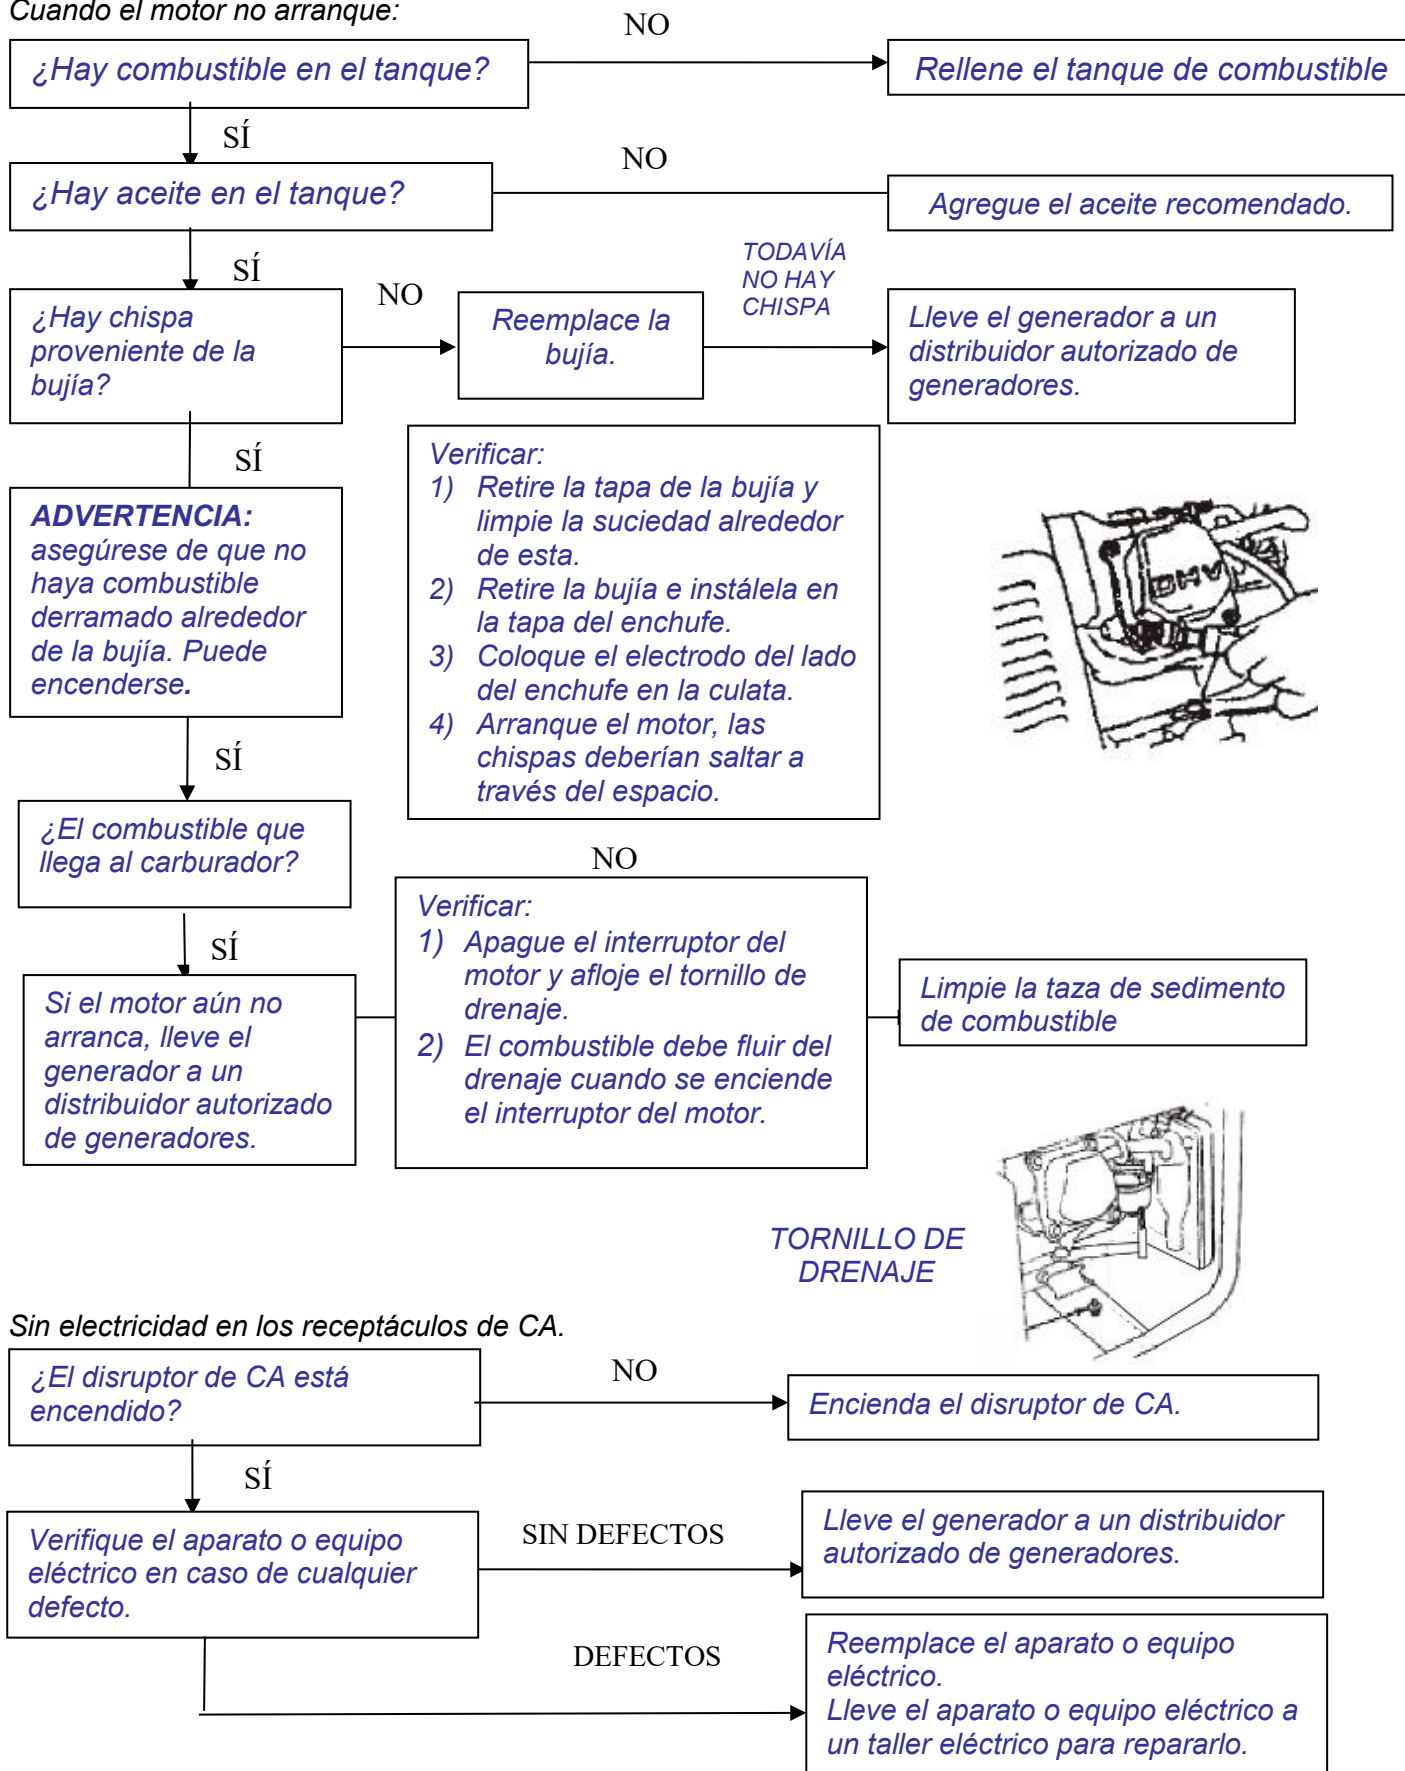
Cuando el motor no arranque:

¿Hay combustible en el tanque?

NO

Rellene el tanque de combustible

SÍ

¿Hay aceite en el tanque?

NO

Agregue el aceite recomendado.

SÍ

¿Hay chispa proveniente de la bujía?

NO

Reemplace la bujía.

TODAVÍA NO HAY CHISPA

Lleve el generador a un distribuidor autorizado de generadores.

SÍ

ADVERTENCIA: asegúrese de que no haya combustible derramado alrededor de la bujía. Puede encenderse.

Verificar:
1) Retire la tapa de la bujía y limpie la suciedad alrededor de esta.
2) Retire la bujía e instálela en la tapa del enchufe.
3) Coloque el electrodo del lado del enchufe en la culata.
4) Arranque el motor, las chispas deberían saltar a través del espacio.

SÍ

¿El combustible que llega al carburador?

NO

SÍ

Si el motor aún no arranca, lleve el generador a un distribuidor autorizado de generadores.

Verificar:
1) Apague el interruptor del motor y afloje el tornillo de drenaje.
2) El combustible debe fluir del drenaje cuando se enciende el interruptor del motor.

Limpie la taza de sedimento de combustible

TORNILLO DE DRENAJE

Sin electricidad en los receptáculos de CA.

¿El disruptor de CA está encendido?

NO

Encienda el disruptor de CA.

SÍ

Verifique el aparato o equipo eléctrico en caso de cualquier defecto.

SIN DEFECTOS

Lleve el generador a un distribuidor autorizado de generadores.

DEFECTOS

Reemplace el aparato o equipo eléctrico.
Lleve el aparato o equipo eléctrico a un taller eléctrico para repararlo.